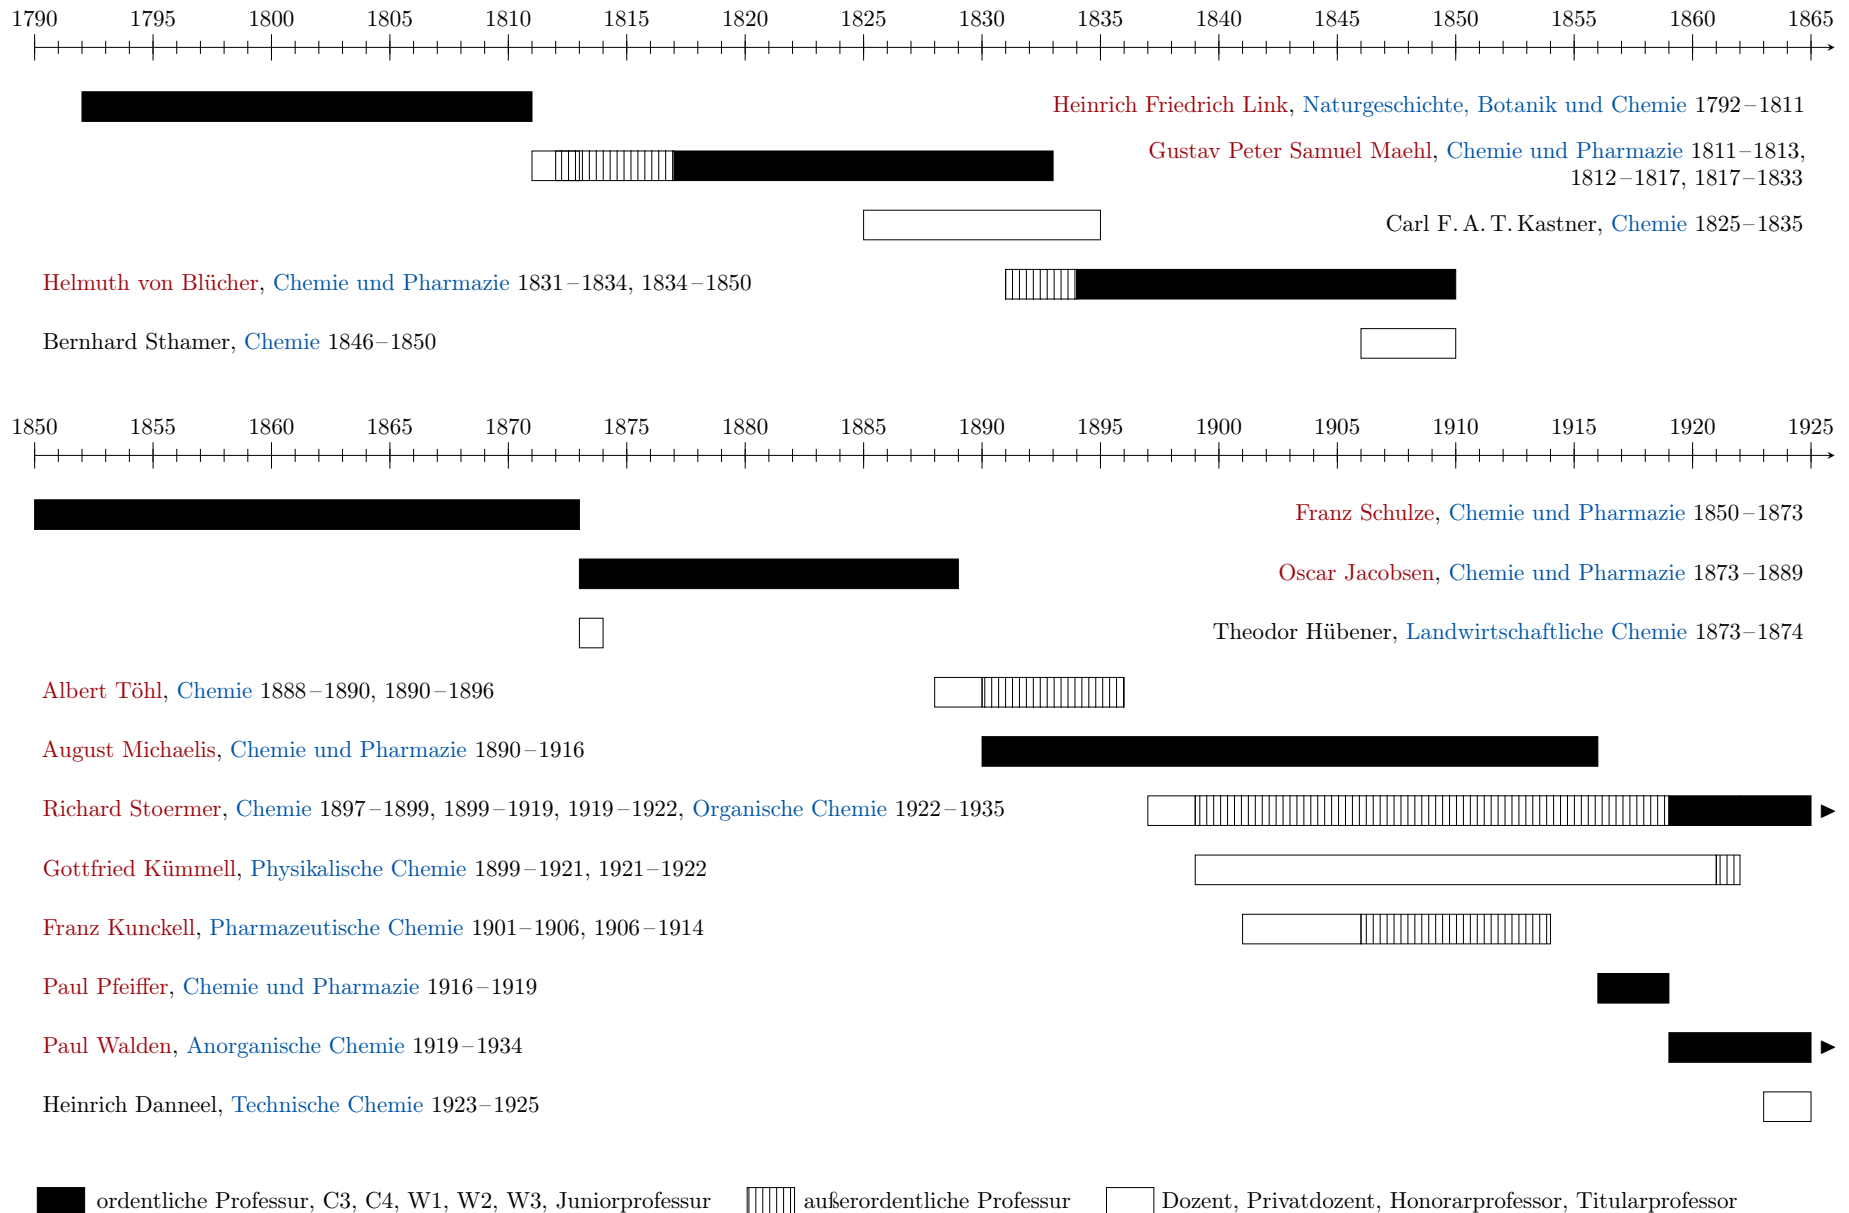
1790 1795 1800 1805 1810 1815 1820 1825 1830 1835 1840 1845 1850 1855 1860 1865

Heinrich Friedrich Link, Naturgeschichte, Botanik und Chemie 1792 – 1811

Gustav Peter Samuel Maehl, Chemie und Pharmazie 1811 – 1813, 1812 – 1817, 1817 – 1833

Carl F. A. T. Kastner, Chemie 1825 – 1835

Helmuth von Blücher, Chemie und Pharmazie 1831 – 1834, 1834 – 1850

Bernhard Sthamer, Chemie 1846 – 1850

1850 1855 1860 1865 1870 1875 1880 1885 1890 1895 1900 1905 1910 1915 1920 1925

Franz Schulze, Chemie und Pharmazie 1850 – 1873

Oscar Jacobsen, Chemie und Pharmazie 1873 – 1889

Theodor Hübener, Landwirtschaftliche Chemie 1873 – 1874

Albert Töhl, Chemie 1888 – 1890, 1890 – 1896

August Michaelis, Chemie und Pharmazie 1890 – 1916

Richard Stoermer, Chemie 1897 – 1899, 1899 – 1919, 1919 – 1922, Organische Chemie 1922 – 1935

Gottfried Kümmell, Physikalische Chemie 1899 – 1921, 1921 – 1922

Franz Kunckell, Pharmazeutische Chemie 1901 – 1906, 1906 – 1914

Paul Pfeiffer, Chemie und Pharmazie 1916 – 1919

Paul Walden, Anorganische Chemie 1919 – 1934

Heinrich Danneel, Technische Chemie 1923 – 1925

ordentliche Professur, C3, C4, W1, W2, W3, Juniorprofessur außerordentliche Professur Dozent, Privatdozent, Honorarprofessor, Titularprofessor